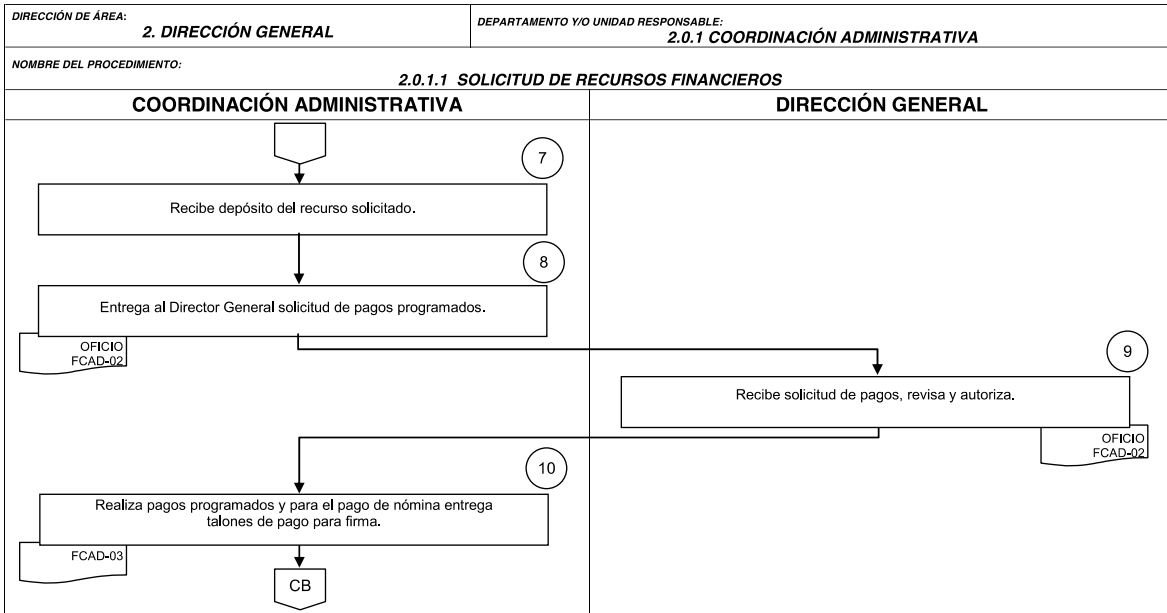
DIRECCIÓN DE ÁREA:
2. DIRECCIÓN GENERAL

DEPARTAMENTO Y/O UNIDAD RESPONSABLE:
2.0.1 COORDINACIÓN ADMINISTRATIVA

NOMBRE DEL PROCEDIMIENTO:
2.0.1.1 SOLICITUD DE RECURSOS FINANCIEROS

| COORDINACIÓN ADMINISTRATIVA | DIRECCIÓN GENERAL |
|---|---|

7

Recibe depósito del recurso solicitado.

8

Entrega al Director General solicitud de pagos programados.

OFICIO
FCAD-02

9

Recibe solicitud de pagos, revisa y autoriza.

OFICIO
FCAD-02

10

Realiza pagos programados y para el pago de nómina entrega talones de pago para firma.

FCAD-03

CB